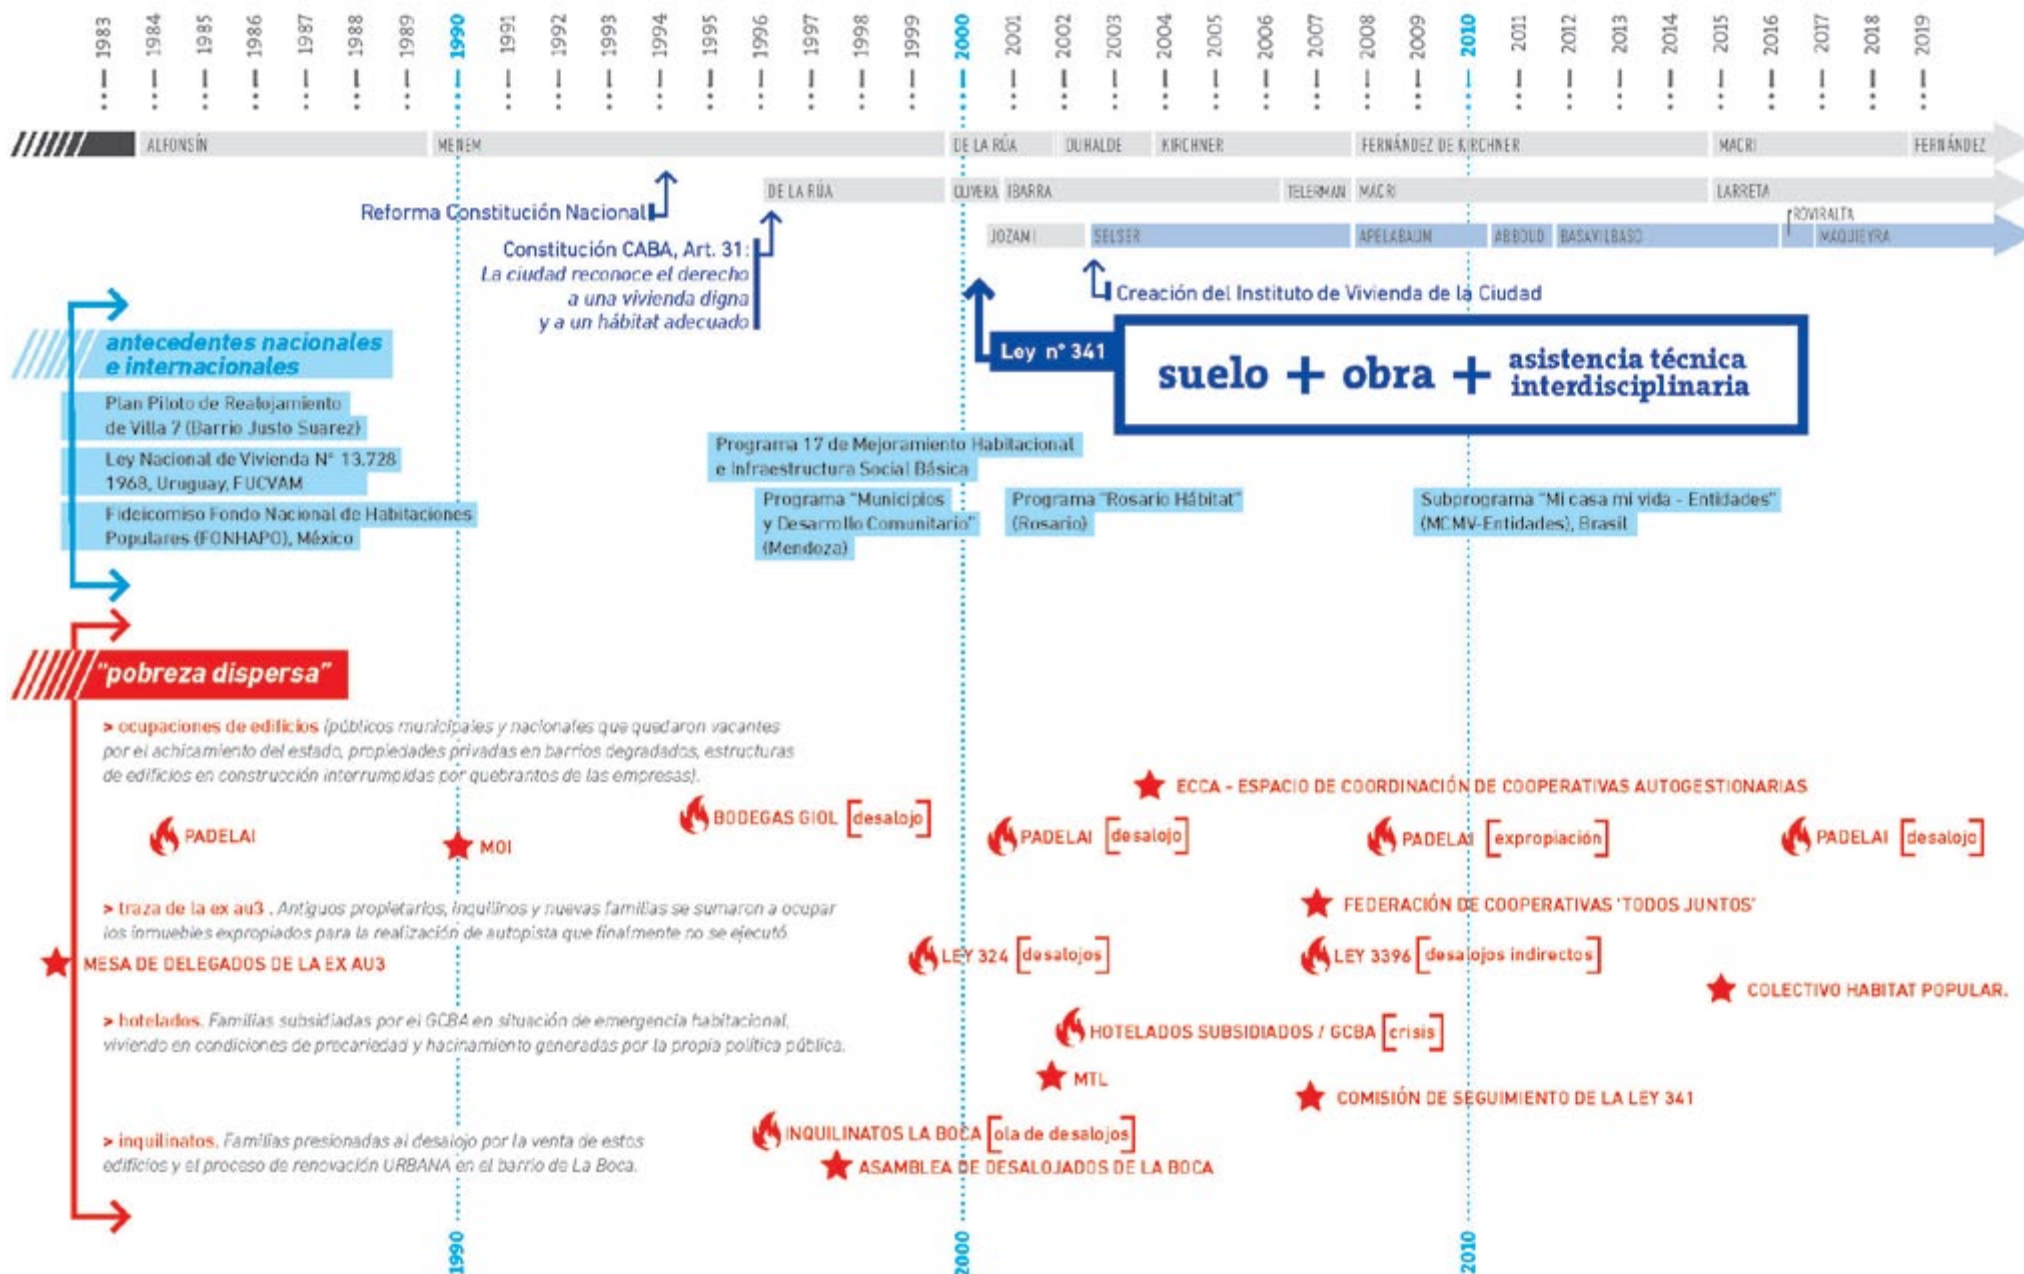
1983 1984 1985 1986 1987 1988 1989 1990 1991 1992 1993 1994 1995 1996 1997 1998 1999 2000 2001 2002 2003 2004 2005 2006 2007 2008 2009 2010 2011 2012 2013 2014 2015 2016 2017 2018 2019

ALFONSÍN MENEM DE LA RÚA DUHALDE KIRCHNER FERNÁNDEZ DE KIRCHNER MACRI FERNÁNDEZ

DE LA RÚA OLIVERA IBARRA TELERMAN MACRI LARRETA

JOZAMI SELSER APELABAUM ABBOUD BASAVILBASO ROVIRALTA MAQUIEYRA

Reforma Constitución Nacional

Constitución CABA, Art. 31: *La ciudad reconoce el derecho a una vivienda digna y a un hábitat adecuado*

Creación del Instituto de Vivienda de la Ciudad

Ley nº 341

suelo + obra + asistencia técnica interdisciplinaria

antecedentes nacionales e internacionales

Plan Piloto de Realojamiento de Villa 7 (Barrio Justo Suarez)

Ley Nacional de Vivienda N° 13.728 1968, Uruguay, FUCVAM

Fideicomiso Fondo Nacional de Habitaciones Populares (FONHAPO), México

Programa 17 de Mejoramiento Habitacional e Infraestructura Social Básica

Programa "Municipios y Desarrollo Comunitario" (Mendoza)

Programa "Rosario Hábitat" (Rosario)

Subprograma "Mi casa mi vida - Entidades" (MCMV-Entidades), Brasil

"pobreza dispersa"

> ocupaciones de edificios (públicos municipales y nacionales que quedaron vacantes por el achicamiento del estado, propiedades privadas en barrios degradados, estructuras de edificios en construcción interrumpidas por quebrantos de las empresas).

ECCA - ESPACIO DE COORDINACIÓN DE COOPERATIVAS AUTOGESTIONARIAS

PADELAI

MOI

BODEGAS GIOL [desalojo]

PADELAI [desalojo]

PADELAI [expropiación]

PADELAI [desalojo]

> traza de la ex au3 . Antiguos propietarios, inquilinos y nuevas familias se sumaron a ocupar los inmuebles expropiados para la realización de autopista que finalmente no se ejecutó.

FEDERACIÓN DE COOPERATIVAS 'TODOS JUNTOS'

MESA DE DELEGADOS DE LA EX AU3

LEY 324 [desalojos]

LEY 3396 [desalojos indirectos]

COLECTIVO HABITAT POPULAR.

> hotelados. Familias subsidiadas por el GCBA en situación de emergencia habitacional, viviendo en condiciones de precariedad y hacinamiento generadas por la propia política pública.

HOTELADOS SUBSIDIADOS / GCBA [crisis]

MTL

COMISIÓN DE SEGUIMIENTO DE LA LEY 341

> inquilinatos. Familias presionadas al desalojo por la venta de estos edificios y el proceso de renovación URBANA en el barrio de La Boca.

INQUILINATOS LA BOCA [ola de desalojos]

ASAMBLEA DE DESALOJADOS DE LA BOCA

1990 2000 2010